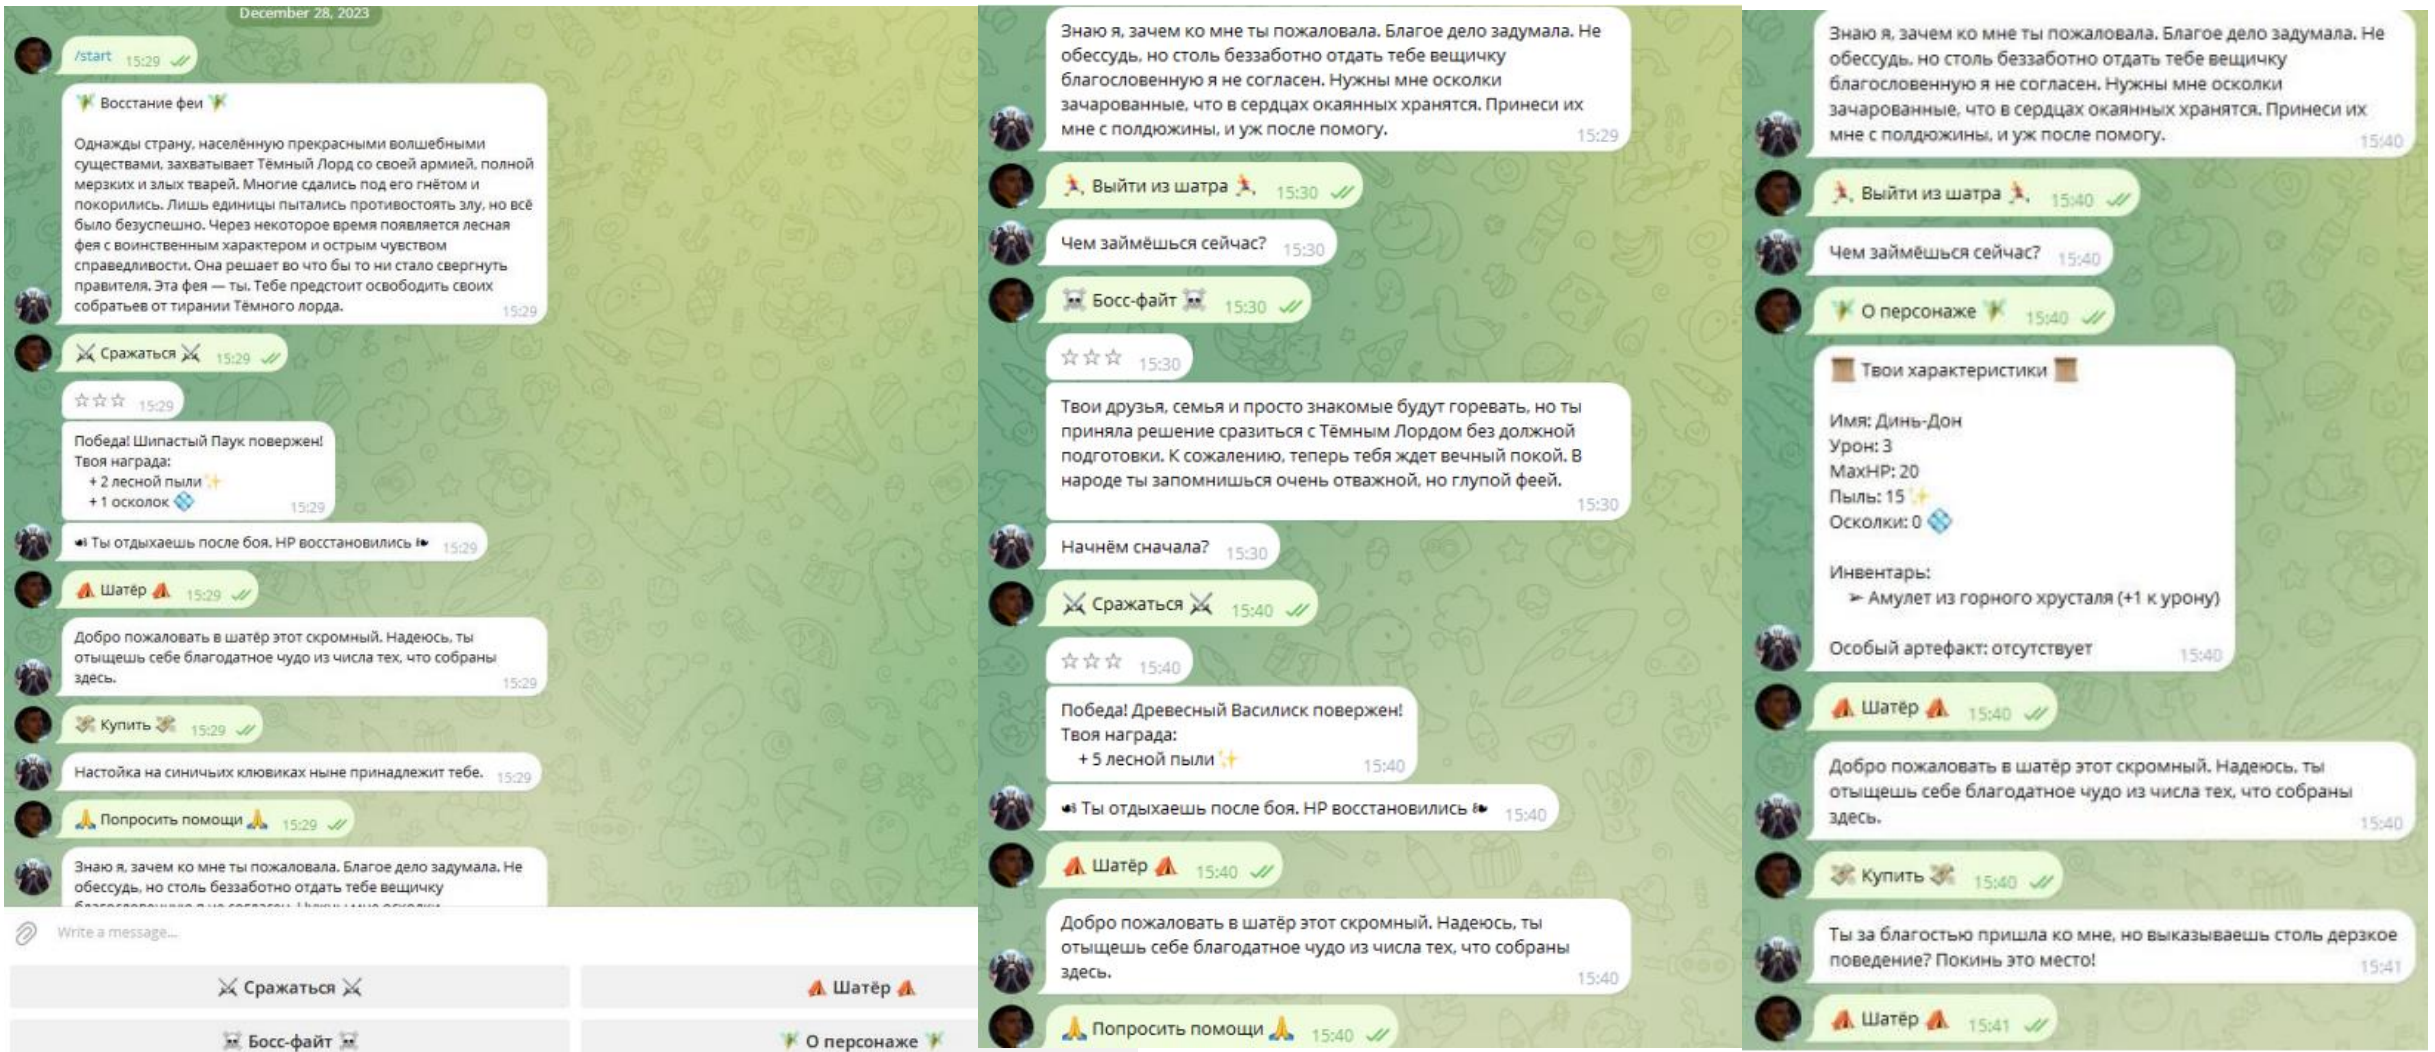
December 28, 2023

/start 15:29

🧚 Восстание феи 🧚

Однажды страну, населённую прекрасными волшебными существами, захватывает Тёмный Лорд со своей армией, полной мерзких и злых тварей. Многие сдались под его гнётом и покорились. Лишь единицы пытались противостоять злу, но всё было безуспешно. Через некоторое время появляется лесная фея с воинственным характером и острым чувством справедливости. Она решает во что бы то ни стало свергнуть правителя. Эта фея — ты. Тебе предстоит освободить своих собратьев от тирании Тёмного лорда. 15:29

⚔ Сражаться ⚔ 15:29

☆☆☆ 15:29

Победа! Шипастый Паук повержен!
Твоя награда:
+ 2 лесной пыли ✨
+ 1 осколок 💠 15:29

Ты отдыхаешь после боя. HP восстановились 15:29

⛺ Шатёр ⛺ 15:29

Добро пожаловать в шатёр этот скромный. Надеюсь, ты отыщешь себе благодатное чудо из числа тех, что собраны здесь. 15:29

Купить 15:29

Настойка на синичьих клювиках ныне принадлежит тебе. 15:29

🙏 Попросить помощи 🙏 15:29

Знаю я, зачем ко мне ты пожаловала. Благое дело задумала. Не обессудь, но столь беззаботно отдать тебе вещичку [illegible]

Write a message...

⚔ Сражаться ⚔
⛺ Шатёр ⛺
☠ Босс-файт ☠
🧚 О персонаже 🧚

Знаю я, зачем ко мне ты пожаловала. Благое дело задумала. Не обессудь, но столь беззаботно отдать тебе вещичку благословенную я не согласен. Нужны мне осколки зачарованные, что в сердцах окаянных хранятся. Принеси их мне с полдюжины, и уж после помогу. 15:29

Выйти из шатра 15:30

Чем займёшься сейчас? 15:30

☠ Босс-файт ☠ 15:30

☆☆☆ 15:30

Твои друзья, семья и просто знакомые будут горевать, но ты приняла решение сразиться с Тёмным Лордом без должной подготовки. К сожалению, теперь тебя ждет вечный покой. В народе ты запомнишься очень отважной, но глупой феей. 15:30

Начнём сначала? 15:30

⚔ Сражаться ⚔ 15:40

☆☆☆ 15:40

Победа! Древесный Василиск повержен!
Твоя награда:
+ 5 лесной пыли ✨ 15:40

Ты отдыхаешь после боя. HP восстановились 15:40

⛺ Шатёр ⛺ 15:40

Добро пожаловать в шатёр этот скромный. Надеюсь, ты отыщешь себе благодатное чудо из числа тех, что собраны здесь. 15:40

🙏 Попросить помощи 🙏 15:40

Знаю я, зачем ко мне ты пожаловала. Благое дело задумала. Не обессудь, но столь беззаботно отдать тебе вещичку благословенную я не согласен. Нужны мне осколки зачарованные, что в сердцах окаянных хранятся. Принеси их мне с полдюжины, и уж после помогу. 15:40

Выйти из шатра 15:40

Чем займёшься сейчас? 15:40

🧚 О персонаже 🧚 15:40

Твои характеристики

Имя: Динь-Дон
Урон: 3
MaxHP: 20
Пыль: 15 ✨
Осколки: 0 💠

Инвентарь:
➢ Амулет из горного хрусталя (+1 к урону)

Особый артефакт: отсутствует 15:40

⛺ Шатёр ⛺ 15:40

Добро пожаловать в шатёр этот скромный. Надеюсь, ты отыщешь себе благодатное чудо из числа тех, что собраны здесь. 15:40

Купить 15:40

Ты за благостью пришла ко мне, но выказываешь столь дерзкое поведение? Покинь это место! 15:41

⛺ Шатёр ⛺ 15:41